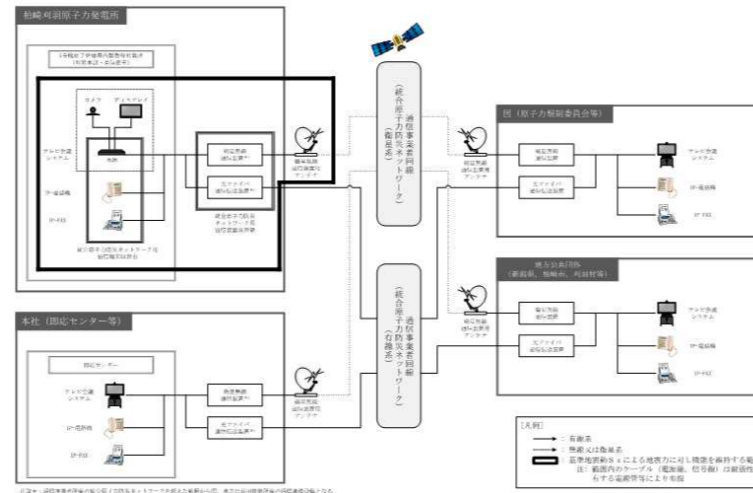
柏崎刈羽原子力発電所

5号機原子炉建屋内緊急時対策所
(対策本部・高気密室)

カメラ

ディスプレイ

テレビ会議システム

IP-電話機

IP-FAX

統合原子力防災ネットワークを用いた通信連絡設備

衛星無線通信装置

光ファイバ通信伝送装置

統合原子力防災ネットワーク用通信連絡設備

衛星電話設備

(統合原子力防災ネットワーク)
通信事業者回線
(衛星系)

国(原子力規制委員会等)

衛星無線通信装置

光ファイバ通信伝送装置

テレビ会議システム

IP-電話機

IP-FAX

地方公共団体
(新潟県、柏崎市、刈羽村等)

衛星無線通信装置

光ファイバ通信伝送装置

テレビ会議システム

IP-電話機

IP-FAX

(統合原子力防災ネットワーク)
通信事業者回線
(有線系)

本社(即応センター等)

即応センター

テレビ会議システム

IP-電話機

IP-FAX

衛星無線通信装置

光ファイバ通信伝送装置

[凡例]
: 有線系
: 無線又は衛星系
: 基準地震動Ssによる地震力に対し機能を維持する範囲
注:範囲内のケーブル(電源線、信号線)は耐震性を有する電路等により布設